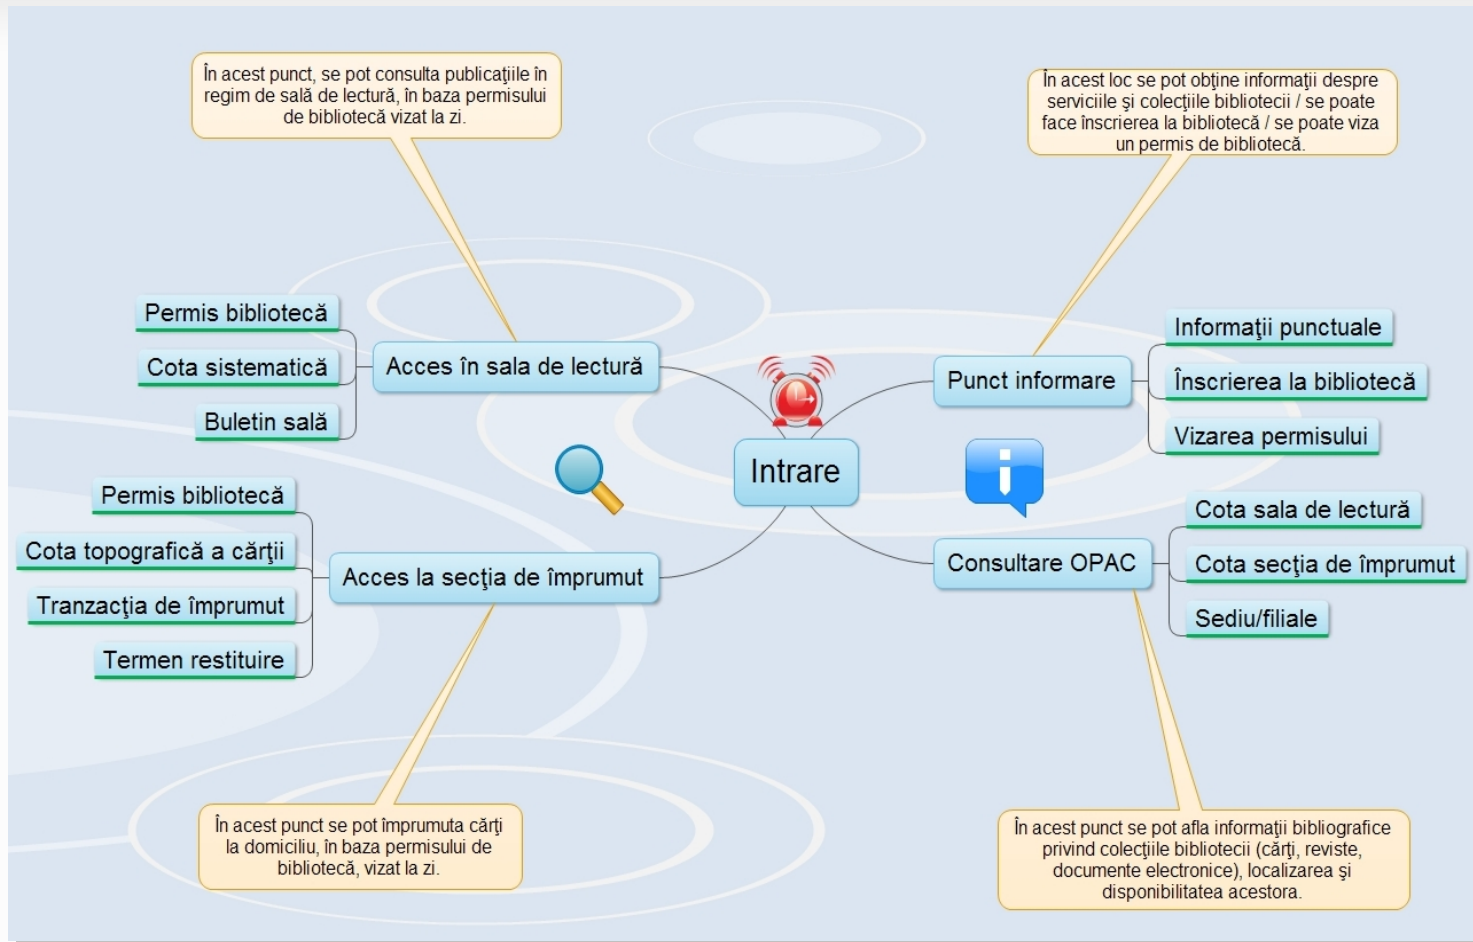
În acest punct, se pot consulta publicaţiile în regim de sală de lectură, în baza permisului de bibliotecă vizat la zi.

În acest loc se pot obţine informaţii despre serviciile şi colecţiile bibliotecii / se poate face înscrierea la bibliotecă / se poate viza un permis de bibliotecă.

Permis bibliotecă
Cota sistematică
Buletin sală

Acces în sala de lectură

Intrare

Punct informare

Informaţii punctuale
Înscrierea la bibliotecă
Vizarea permisului

Permis bibliotecă
Cota topografică a cărţii
Tranzacţia de împrumut
Termen restituire

Acces la secţia de împrumut

Consultare OPAC

Cota sala de lectură
Cota secţia de împrumut
Sediu/filiale

În acest punct se pot împrumuta cărţi la domiciliu, în baza permisului de bibliotecă, vizat la zi.

În acest punct se pot afla informaţii bibliografice privind colecţiile bibliotecii (cărţi, reviste, documente electronice), localizarea şi disponibilitatea acestora.